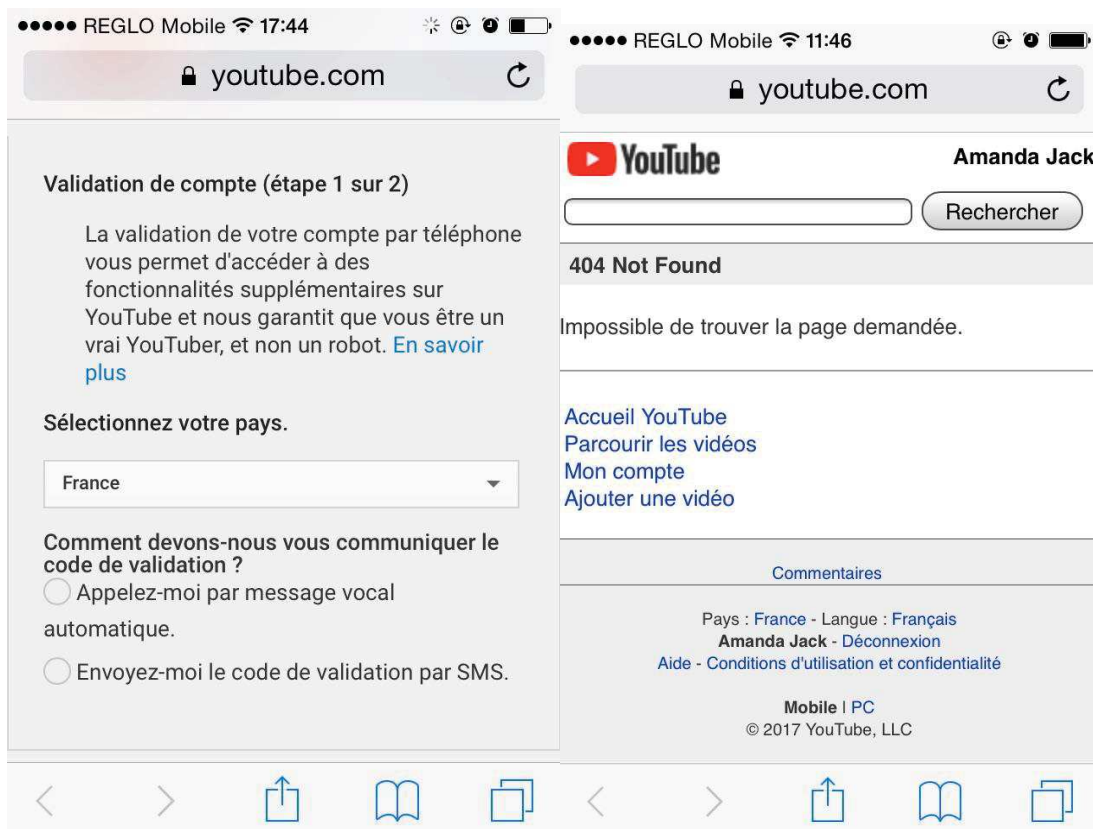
●●●●● REGLO Mobile 17:44

youtube.com

Validation de compte (étape 1 sur 2)

La validation de votre compte par téléphone vous permet d'accéder à des fonctionnalités supplémentaires sur YouTube et nous garantit que vous être un vrai YouTuber, et non un robot. En savoir plus

Sélectionnez votre pays.

France

Comment devons-nous vous communiquer le code de validation ?

Appelez-moi par message vocal automatique.

Envoyez-moi le code de validation par SMS.

●●●●● REGLO Mobile 11:46

youtube.com

YouTube

Amanda Jack

Rechercher

404 Not Found

Impossible de trouver la page demandée.

Accueil YouTube
Parcourir les vidéos
Mon compte
Ajouter une vidéo

Commentaires

Pays : France - Langue : Français
Amanda Jack - Déconnexion
Aide - Conditions d'utilisation et confidentialité

Mobile | PC
© 2017 YouTube, LLC